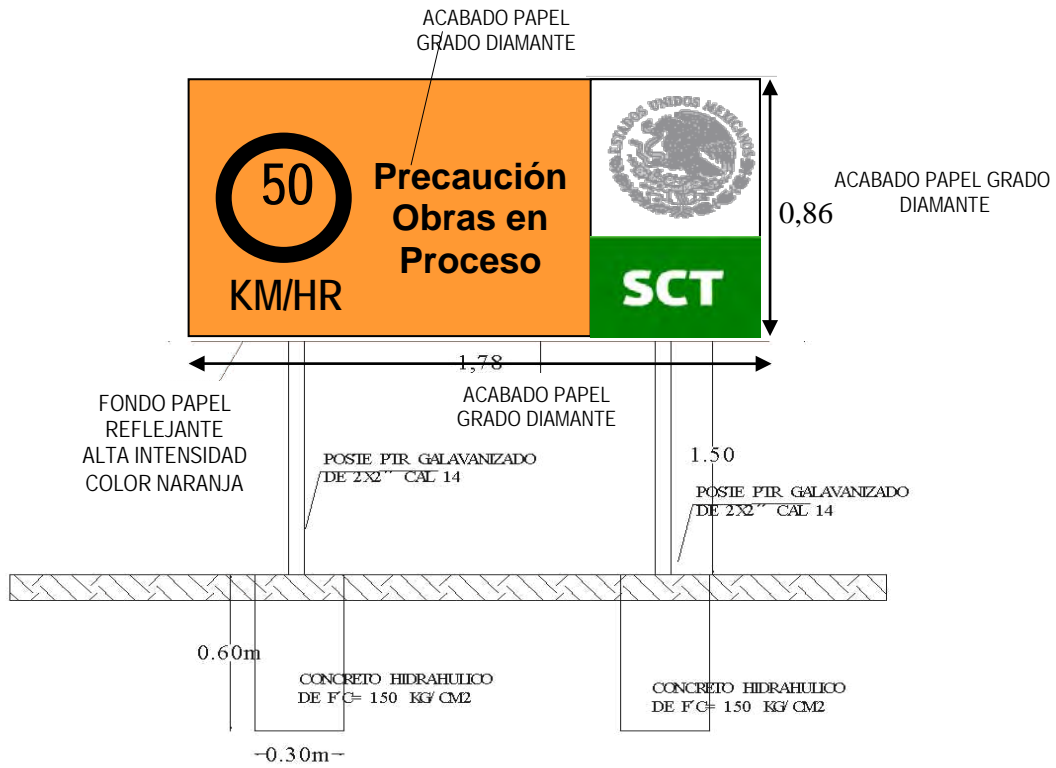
ACABADO PAPEL GRADO DIAMANTE

50

KM/HR

Precaución Obras en Proceso

ESTADOS UNIDOS MEXICANOS

SCT

ACABADO PAPEL GRADO DIAMANTE

0,86

1,78

ACABADO PAPEL GRADO DIAMANTE

FONDO PAPEL REFLEJANTE ALTA INTENSIDAD COLOR NARANJA

POSTE PTR GALAVANIZADO DE 2X2'' CAL 14

1.50

POSTE PTR GALAVANIZADO DE 2X2'' CAL 14

0.60m

CONCRETO HIDRAHULICO DE F'C= 150 KG/CM2

CONCRETO HIDRAHULICO DE F'C= 150 KG/CM2

-0.30m-